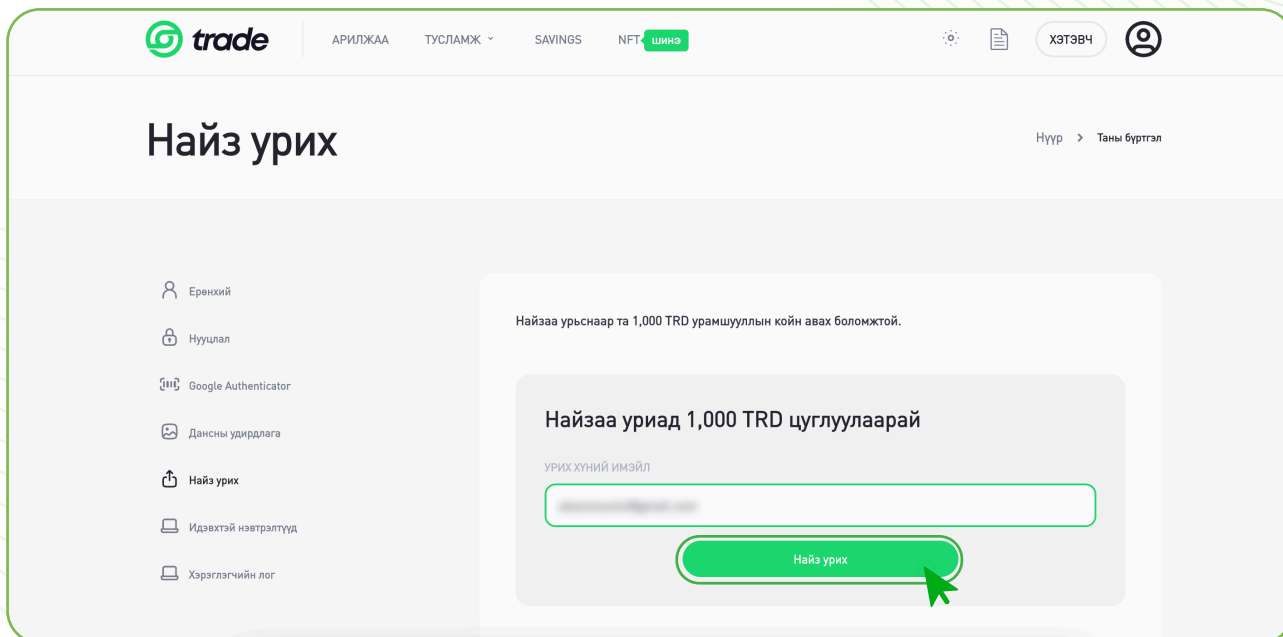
trade

АРИЛЖАА

ТУСЛАМЖ

SAVINGS

NFT шинэ

ХЭТЭВЧ

Найз урих

Нүүр > Таны бүртгэл

Ерөнхий

Нууцлал

Google Authenticator

Дансны удирдлага

Найз урих

Идэвхтэй нэвтрэлтүүд

Хэрэглэгчийн лог

Найзаа урьснаар та 1,000 TRD урамшууллын койн авах боломжтой.

Найзаа уриад 1,000 TRD цуглуулаарай

УРИХ ХҮНИЙ ИМЭЙЛ

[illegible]

Найз урих